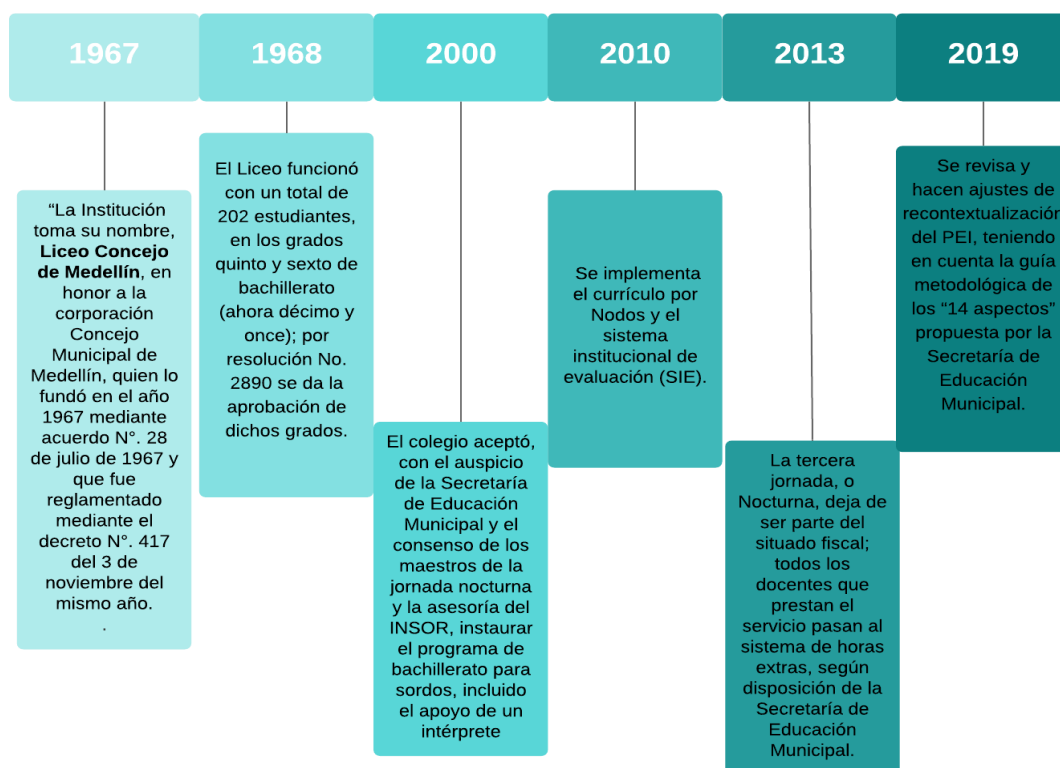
1967

"La Institución toma su nombre, **Liceo Concejo de Medellín**, en honor a la corporación Concejo Municipal de Medellín, quien lo fundó en el año 1967 mediante acuerdo N°. 28 de julio de 1967 y que fue reglamentado mediante el decreto N°. 417 del 3 de noviembre del mismo año.
.

1968

El Liceo funcionó con un total de 202 estudiantes, en los grados quinto y sexto de bachillerato (ahora décimo y once); por resolución No. 2890 se da la aprobación de dichos grados.

2000

El colegio aceptó, con el auspicio de la Secretaría de Educación Municipal y el consenso de los maestros de la jornada nocturna y la asesoría del INSOR, instaurar el programa de bachillerato para sordos, incluido el apoyo de un intérprete

2010

Se implementa el currículo por Nodos y el sistema institucional de evaluación (SIE).

2013

La tercera jornada, o Nocturna, deja de ser parte del situado fiscal; todos los docentes que prestan el servicio pasan al sistema de horas extras, según disposición de la Secretaría de Educación Municipal.

2019

Se revisa y hacen ajustes de recontextualizació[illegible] del PEI, teniendo en cuenta la guía metodológica de los "14 aspectos" propuesta por la Secretaría de Educación Municipal.